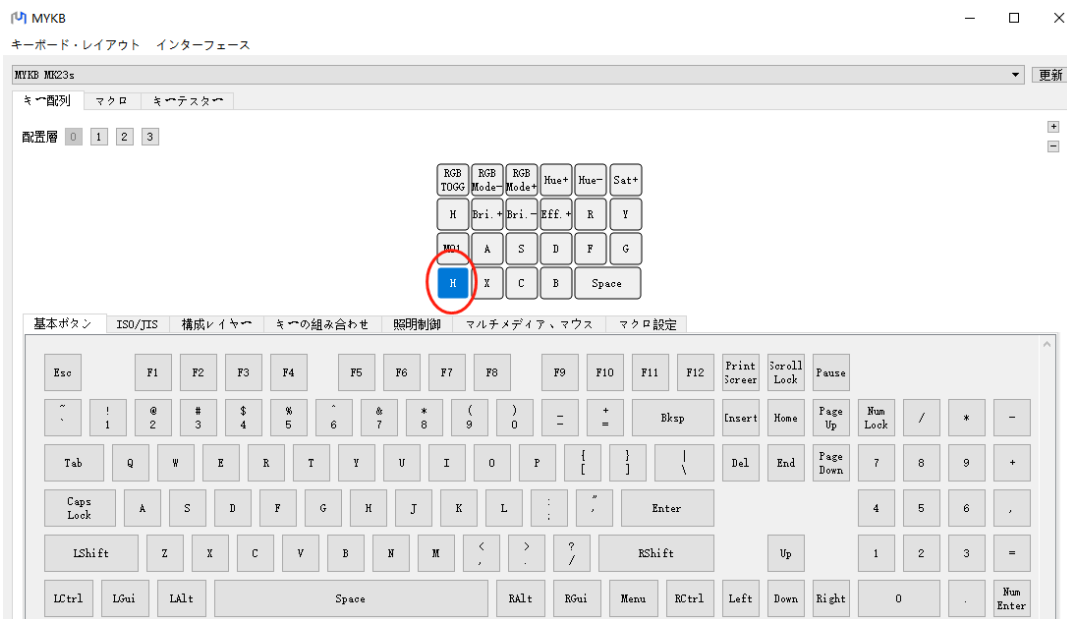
MYKB

キーボード・レイアウト インターフェース

MYKB MK23s

更新

キー配列 マクロ キーテスター

配置層 0 1 2 3

+
−

RGB TOGG | RGB Mode- | RGB Mode+ | Hue+ | Hue- | Sat+
H | Bri.+ | Bri.- | Eff.+ | R | Y
MO1 | A | S | D | F | G
H | X | C | B | Space

基本ボタン ISO/JIS 構成レイヤー キーの組み合わせ 照明制御 マルチメディア、マウス マクロ設定

Esc F1 F2 F3 F4 F5 F6 F7 F8 F9 F10 F11 F12 Print Screen Scroll Lock Pause

~ ` ! 1 @ 2 # 3 $ 4 % 5 ^ 6 & 7 * 8 ( 9 ) 0 _ - + = Bksp Insert Home Page Up Num Lock / * -

Tab Q W E R T Y U I O P { [ } ] | \ Del End Page Down 7 8 9 +

Caps Lock A S D F G H J K L : ; " ' Enter 4 5 6 ,

LShift Z X C V B N M < , > . ? / RShift Up 1 2 3 =

LCtrl LGui LAlt Space RAlt RGui Menu RCtrl Left Down Right 0 . Num Enter